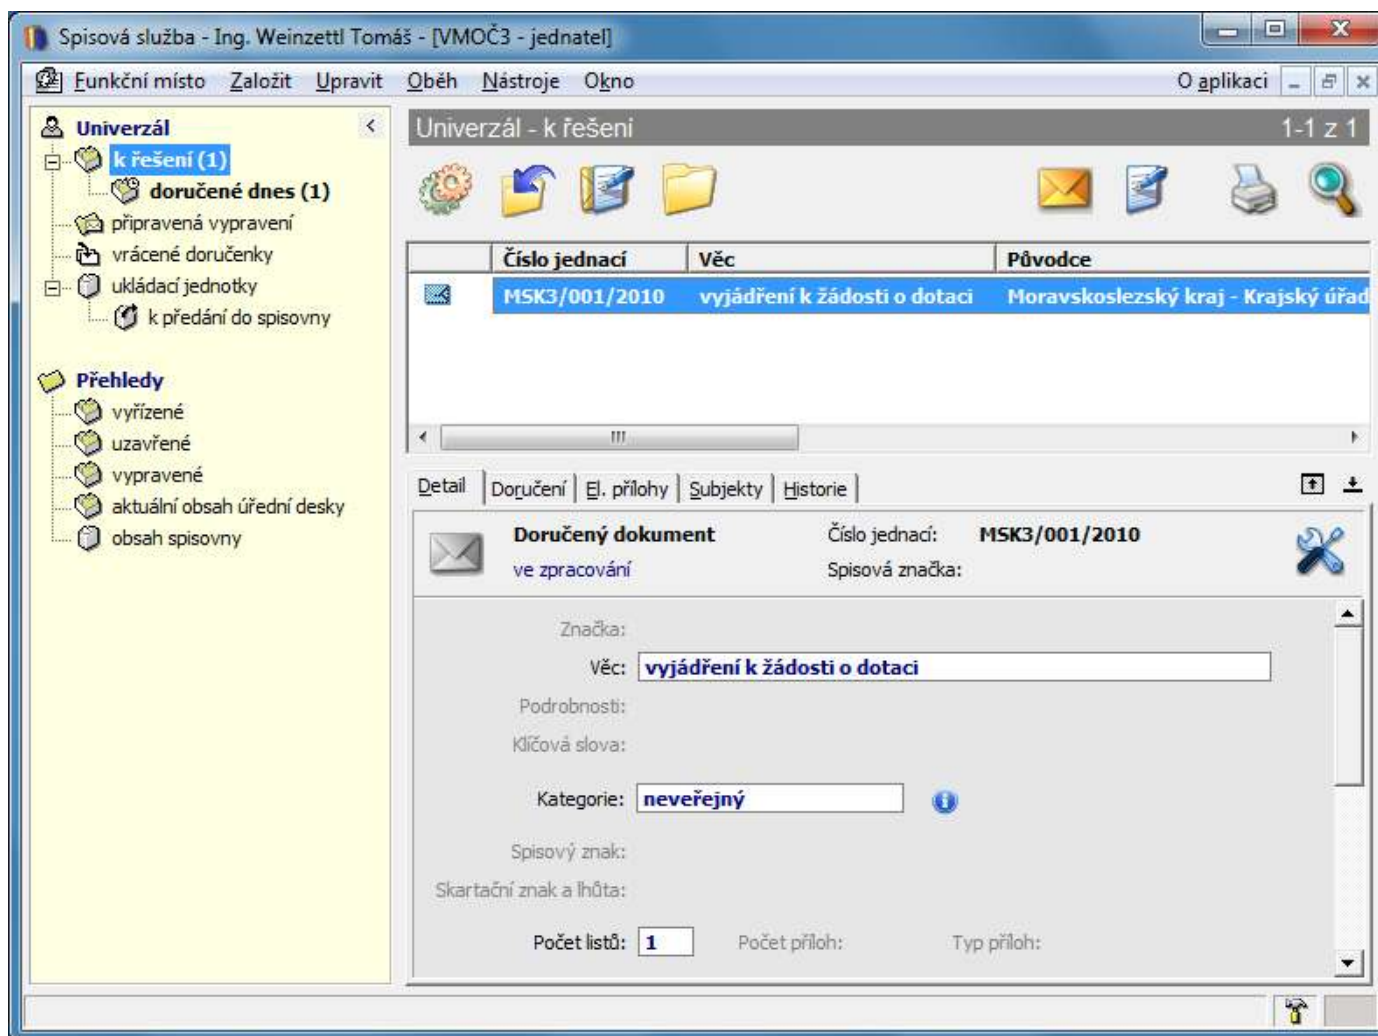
Spisová služba - Ing. Weinzettl Tomáš - [VMOČ3 - jednatel]

Funkční místo Založit Upravit Oběh Nástroje Okno O aplikaci

Univerzál
k řešení (1)
doručené dnes (1)
připravená vypravení
vrácené doručenky
ukládací jednotky
k předání do spisovny

Přehledy
vyřízené
uzavřené
vypravené
aktuální obsah úřední desky
obsah spisovny

Univerzál - k řešení 1-1 z 1

| | Číslo jednací | Věc | Původce |
|---|---|---|---|
| | MSK3/001/2010 | vyjádření k žádosti o dotaci | Moravskoslezský kraj - Krajský úřad |

Detail Doručení El. přílohy Subjekty Historie

Doručený dokument
ve zpracování
Číslo jednací: MSK3/001/2010
Spisová značka:

Značka:
Věc: vyjádření k žádosti o dotaci
Podrobnosti:
Klíčová slova:
Kategorie: neveřejný
Spisový znak:
Skartační znak a lhůta:
Počet listů: 1 Počet příloh: Typ příloh: